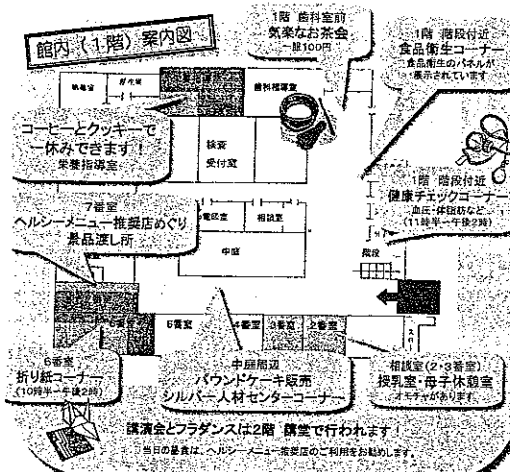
館内（1階）案内図

1階 歯科室前
気楽なお茶会
一服100円

1階 階段付近
食品衛生コーナー
食品衛生のパネルが展示されています

職員室
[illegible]室
歯科相談室

コーヒーとクッキーで一休みできます！
栄養指導室

談室
受付室

7番室
ヘルシーメニュー推奨店めぐり
景品渡し所

1階 階段付近
健康チェックコーナー
血圧・体脂肪など
（11時半～午後3時）

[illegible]室
相談室
中庭
階段

6番室
4番室
3番室
2番室
スロープ

6番室
折り紙コーナー
（10時半～午後2時）

中庭周辺
パウンドケーキ販売
シルバー人材センターコーナー

相談室（2・3番室）
授乳室・母子休憩室
オモチャがあります。

講演会とフラダンスは2階 講堂で行われます！
当日の昼食は、ヘルシーメニュー推奨店のご利用をお勧めします。